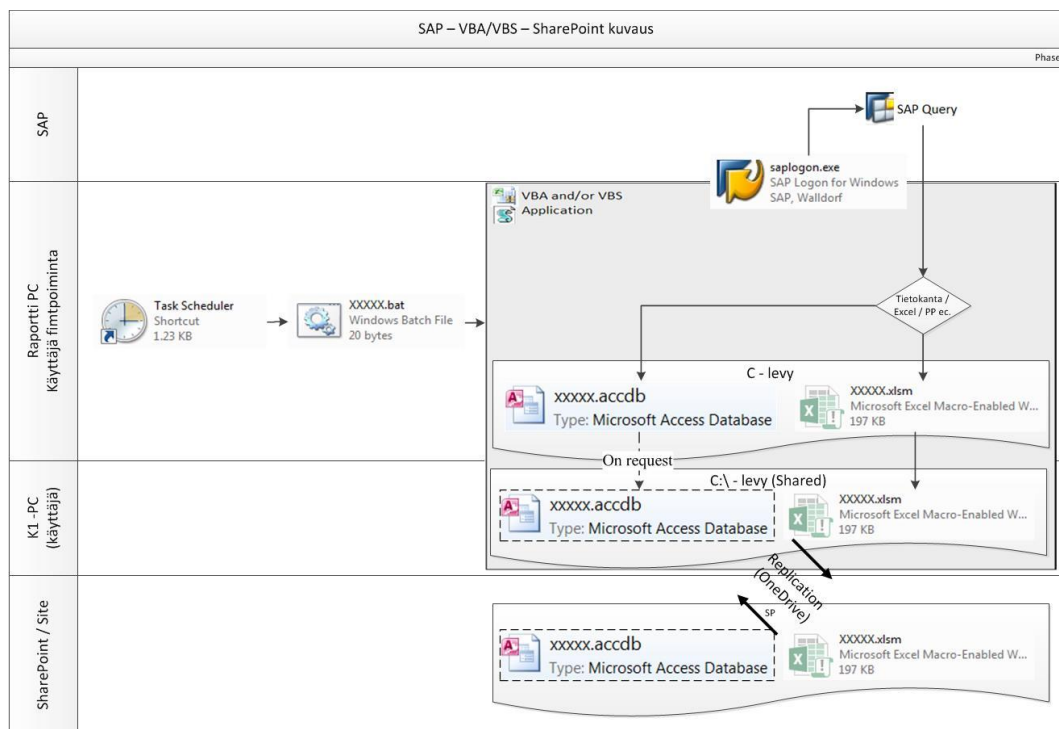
SAP – VBA/VBS – SharePoint kuvaus

Phase

SAP

Raportti PC
Käyttäjä fimtpoiminta

K1 -PC
(käyttäjä)

SharePoint / Site

SAP Query

saplogon.exe
SAP Logon for Windows
SAP, Walldorf

VBA and/or VBS
Application

Task Scheduler
Shortcut
1.23 KB

XXXXX.bat
Windows Batch File
20 bytes

Tietokanta /
Excel / PP ec.

C - levy

xxxxx.accdb
Type: Microsoft Access Database

XXXXX.xlsm
Microsoft Excel Macro-Enabled W...
197 KB

On request

C:\ - levy (Shared)

xxxxx.accdb
Type: Microsoft Access Database

XXXXX.xlsm
Microsoft Excel Macro-Enabled W...
197 KB

Replication
(OneDrive)

SP

xxxxx.accdb
Type: Microsoft Access Database

XXXXX.xlsm
Microsoft Excel Macro-Enabled W...
197 KB